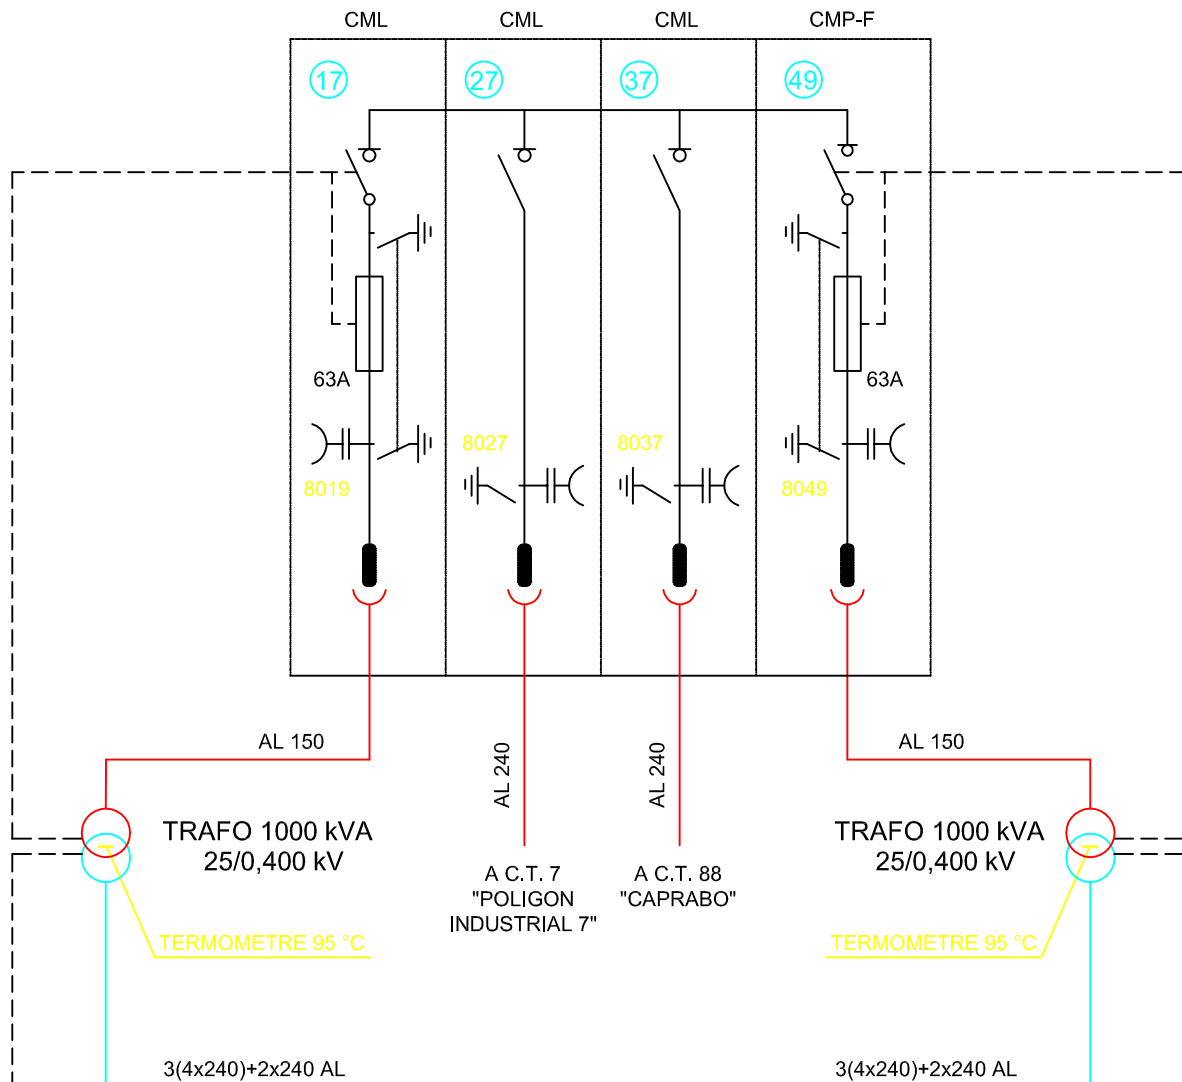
CML CML CML CMP-F

17 27 37 49

63A

8019

8027

8037

63A

8049

AL 150

AL 240

AL 240

AL 150

TRAFO 1000 kVA
25/0,400 kV

A C.T. 7
"POLIGON
INDUSTRIAL 7"

A C.T. 88
"CAPRABO"

TRAFO 1000 kVA
25/0,400 kV

TERMOMETRE 95 °C

TERMOMETRE 95 °C

3(4x240)+2x240 AL

3(4x240)+2x240 AL